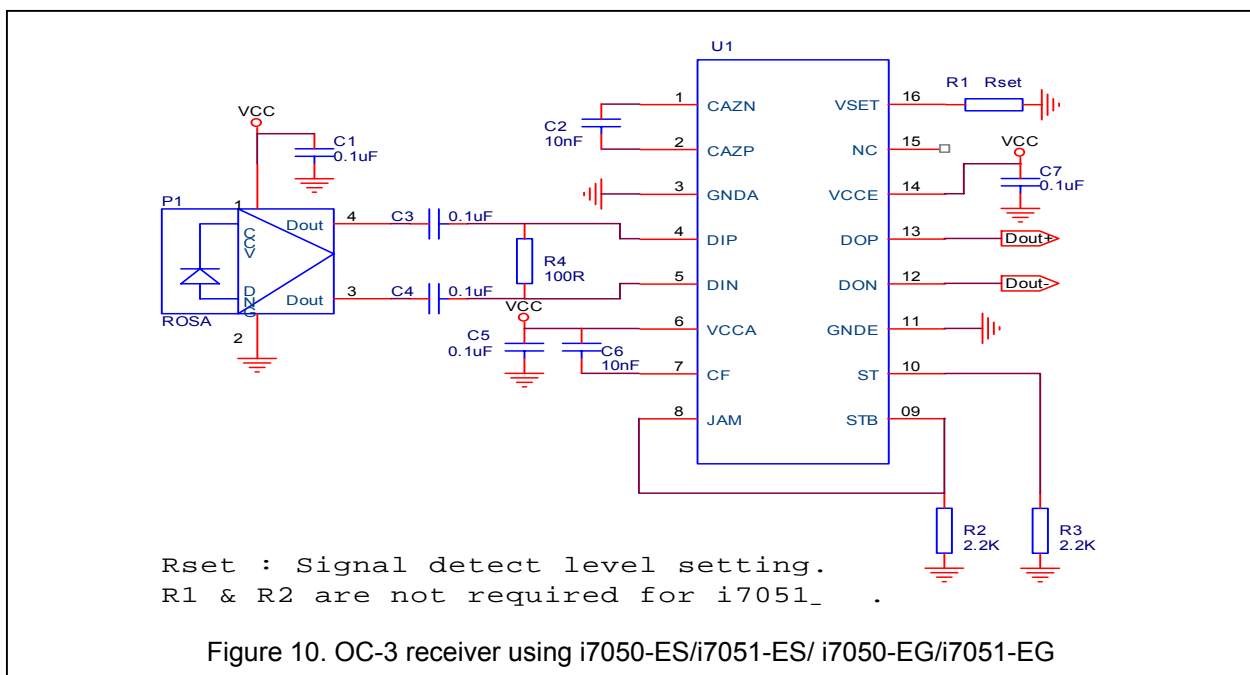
U1

VCC

C1
0.1uF

P1

1

VCC

GND

Dout

Dout

ROSA

2

4

3

C3 0.1uF

C4 0.1uF

R4
100R

VCC

C5
0.1uF

C6
10nF

C2
10nF

1 CAZN
2 CAZP
3 GNDA
4 DIP
5 DIN
6 VCCA
7 CF
8 JAM

VSET 16
NC 15
VCCE 14
DOP 13
DON 12
GNDE 11
ST 10
STB 09

R1 Rset

VCC

C7
0.1uF

Dout+

Dout-

R2
2.2K

R3
2.2K

Rset : Signal detect level setting.
R1 & R2 are not required for i7051_ .

Figure 10. OC-3 receiver using i7050-ES/i7051-ES/ i7050-EG/i7051-EG